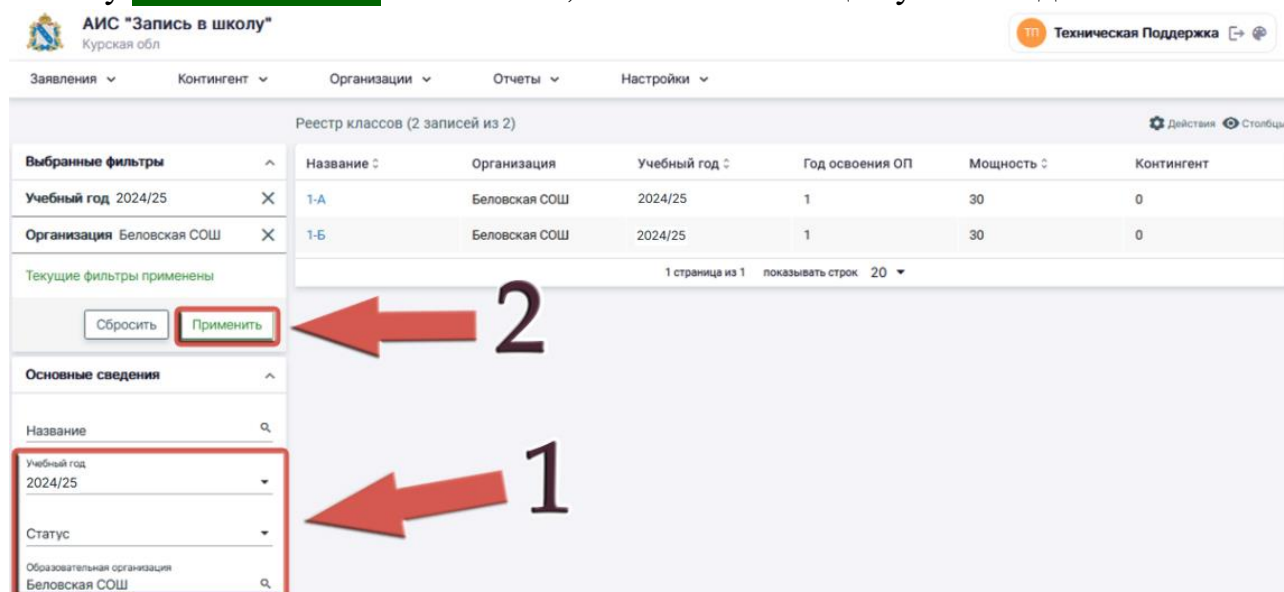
АИС "Запись в школу"
Курская обл

ТП Техническая Поддержка

Заявления Контингент Организации Отчеты Настройки

Реестр классов (2 записей из 2)

Действия Столбцы

Выбранные фильтры

Учебный год 2024/25

Организация Беловская СОШ

Текущие фильтры применены

Сбросить Применить

Основные сведения

Название

Учебный год
2024/25

Статус

Образовательная организация
Беловская СОШ

| Название | Организация | Учебный год | Год освоения ОП | Мощность | Контингент |
|---|---|---|---|---|---|
| 1-А | Беловская СОШ | 2024/25 | 1 | 30 | 0 |
| 1-Б | Беловская СОШ | 2024/25 | 1 | 30 | 0 |

1 страница из 1 показывать строк 20

2

1